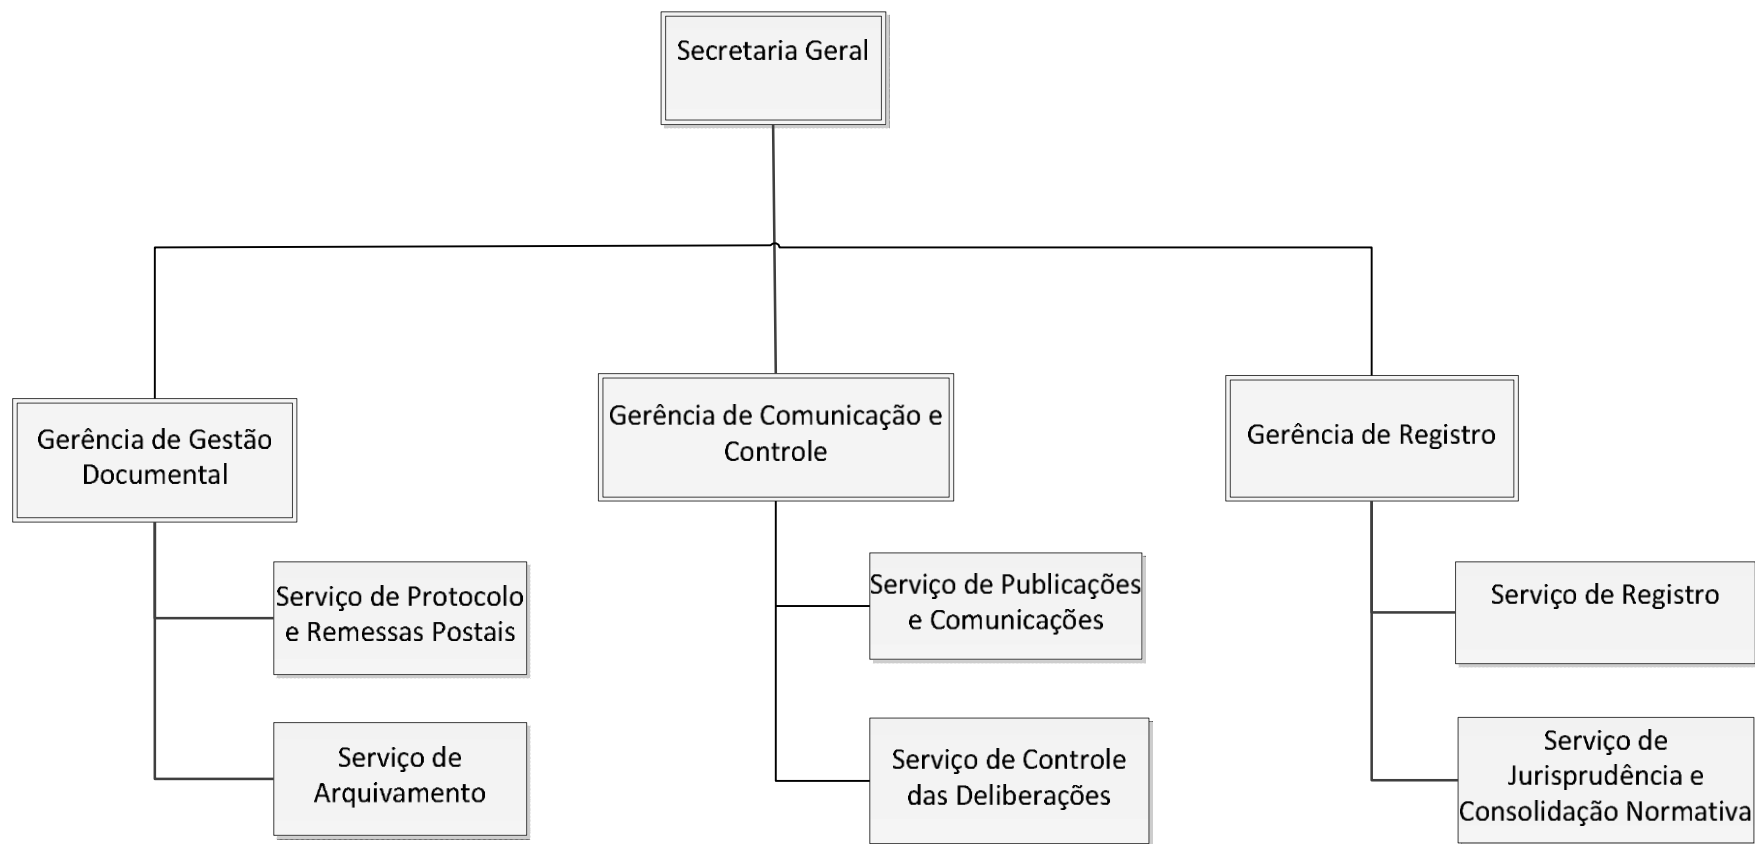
Secretaria Geral

Gerência de Gestão Documental

Serviço de Protocolo e Remessas Postais

Serviço de Arquivamento

Gerência de Comunicação e Controle

Serviço de Publicações e Comunicações

Serviço de Controle das Deliberações

Gerência de Registro

Serviço de Registro

Serviço de Jurisprudência e Consolidação Normativa